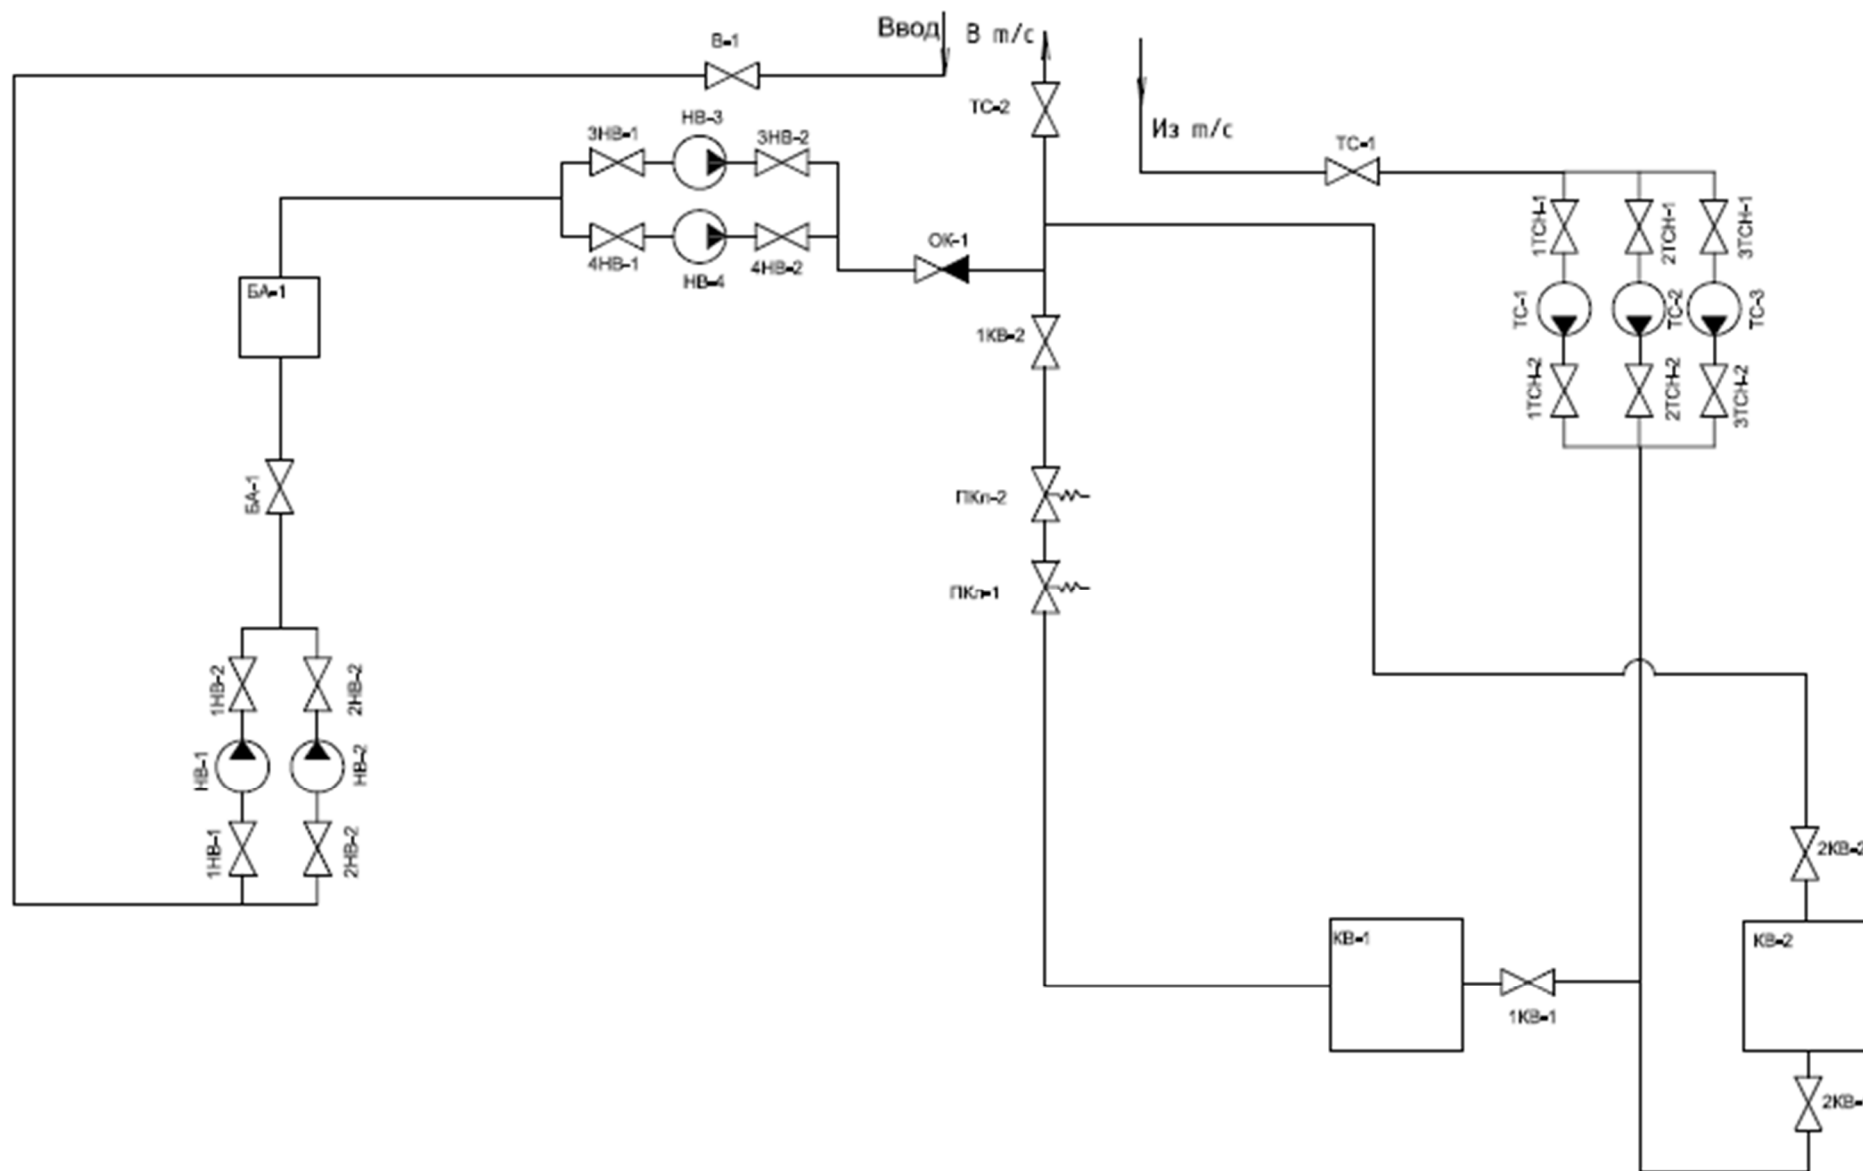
Ввод
В т/с
В-1
ТС-2
Из т/с
ТС-1
3НВ-1
НВ-3
3НВ-2
4НВ-1
НВ-4
4НВ-2
ОК-1
1ТСН-1
2ТСН-1
3ТСН-1
ТС-1
ТС-2
ТС-3
1ТСН-2
2ТСН-2
3ТСН-2
БА-1
1КВ-2
БА-1
ПКл-2
ПКл-1
1НВ-2
2НВ-2
НВ-1
НВ-2
1НВ-1
2НВ-2
2КВ-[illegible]
КВ-1
1КВ-1
КВ-2
2КВ-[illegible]